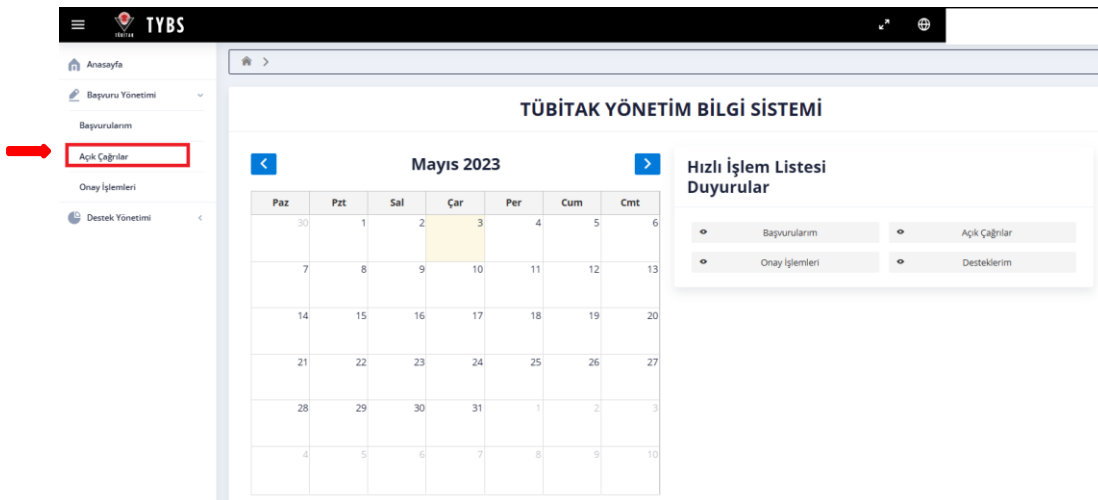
TÜBİTAK TYBS

Anasayfa
Başvuru Yönetimi
Başvurularım
Açık Çağrılar
Onay İşlemleri
Destek Yönetimi

TÜBİTAK YÖNETİM BİLGİ SİSTEMİ

Mayıs 2023

| Paz | Pzt | Sal | Çar | Per | Cum | Cmt |
|---|---|---|---|---|---|---|
| 30 | 1 | 2 | 3 | 4 | 5 | 6 |
| 7 | 8 | 9 | 10 | 11 | 12 | 13 |
| 14 | 15 | 16 | 17 | 18 | 19 | 20 |
| 21 | 22 | 23 | 24 | 25 | 26 | 27 |
| 28 | 29 | 30 | 31 | 1 | 2 | 3 |
| 4 | 5 | 6 | 7 | 8 | 9 | 10 |

Hızlı İşlem Listesi
Duyurular

Başvurularım
Açık Çağrılar
Onay İşlemleri
Desteklerim